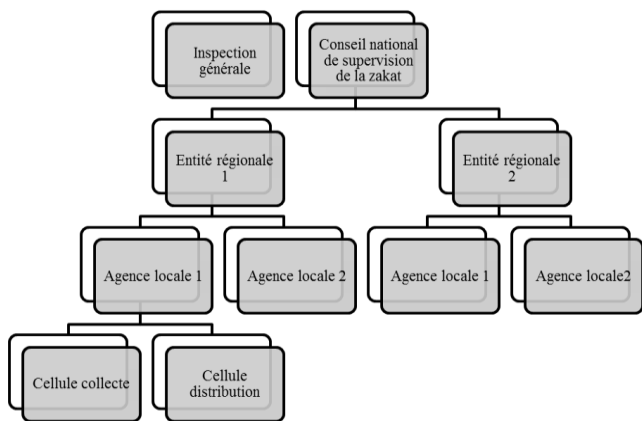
Inspection générale

Conseil national de supervision de la zakat

Entité régionale 1

Entité régionale 2

Agence locale 1

Agence locale 2

Agence locale 1

Agence locale2

Cellule collecte

Cellule distribution